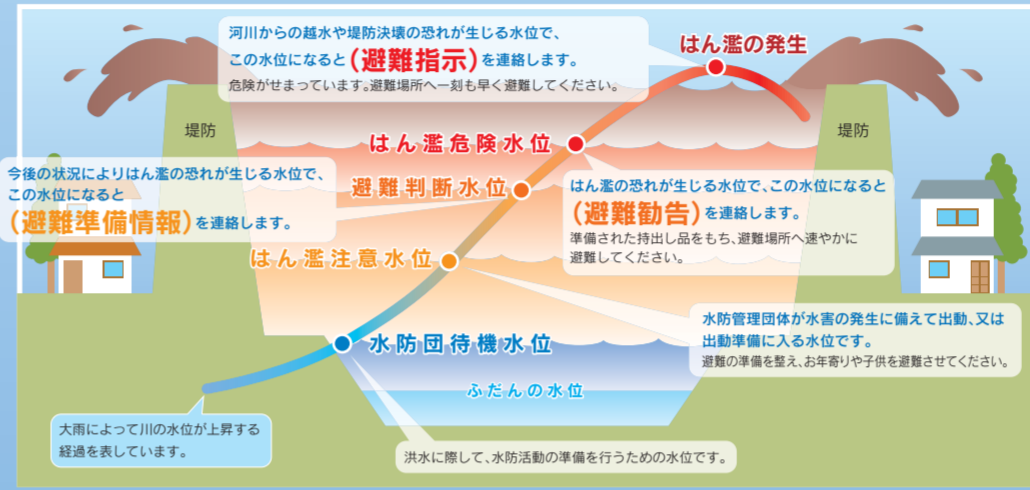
河川からの越水や堤防決壊の恐れが生じる水位で、この水位になると（避難指示）を連絡します。
危険がせまっています。避難場所へ一刻も早く避難してください。

はん濫の発生

堤防

堤防

はん濫危険水位

今後の状況によりはん濫の恐れが生じる水位で、この水位になると（避難準備情報）を連絡します。

避難判断水位

はん濫の恐れが生じる水位で、この水位になると（避難勧告）を連絡します。
準備された持出し品をもち、避難場所へ速やかに避難してください。

はん濫注意水位

水防管理団体が水害の発生に備えて出動、又は出動準備に入る水位です。
避難の準備を整え、お年寄りや子供を避難させてください。

水防団待機水位

ふだんの水位

大雨によって川の水位が上昇する経過を表しています。

洪水に際して、水防活動の準備を行うための水位です。